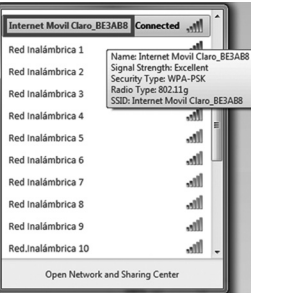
Internet Movil Claro_BE3AB8 Connected

Red Inalámbrica 1

Name: Internet Movil Claro_BE3AB8
Signal Strength: Excellent
Security Type: WPA-PSK
Radio Type: 802.11g
SSID: Internet Movil Claro_BE3AB8

Red Inalámbrica 2

Red Inalámbrica 3

Red Inalámbrica 4

Red Inalámbrica 5

Red Inalámbrica 6

Red Inalámbrica 7

Red Inalámbrica 8

Red Inalámbrica 9

Red.Inalámbrica 10

Open Network and Sharing Center